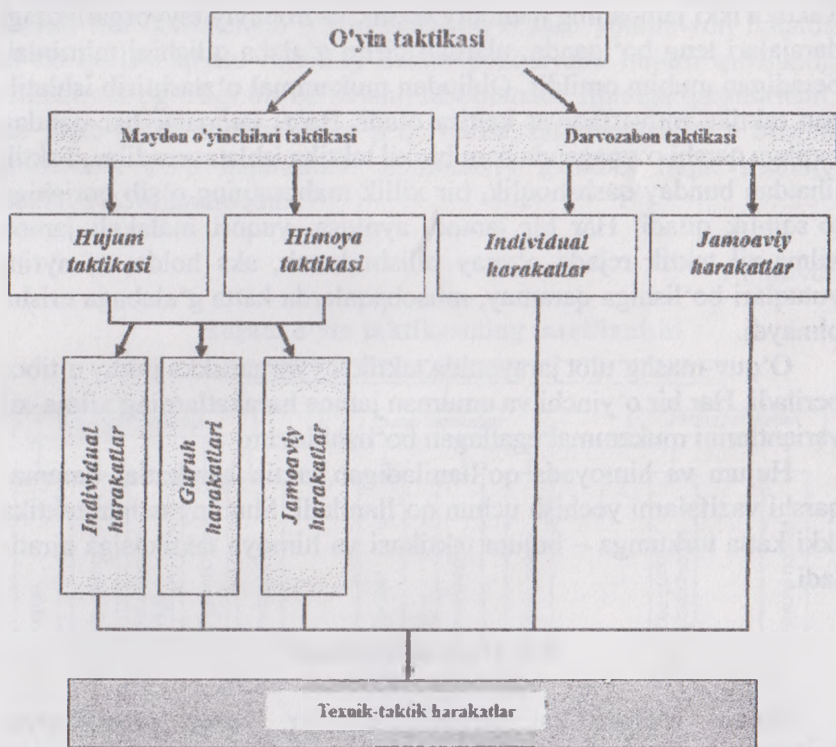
O'yin taktikasi

Maydon o'yinchilari taktikasi

Darvozabon taktikasi

Hujum taktikasi

Himoya taktikasi

Individual harakatlar

Jamoaviy harakatlar

Individual harakatlar

Guruh harakatlari

Jamoaviy harakatlar

Texnik-taktik harakatlar